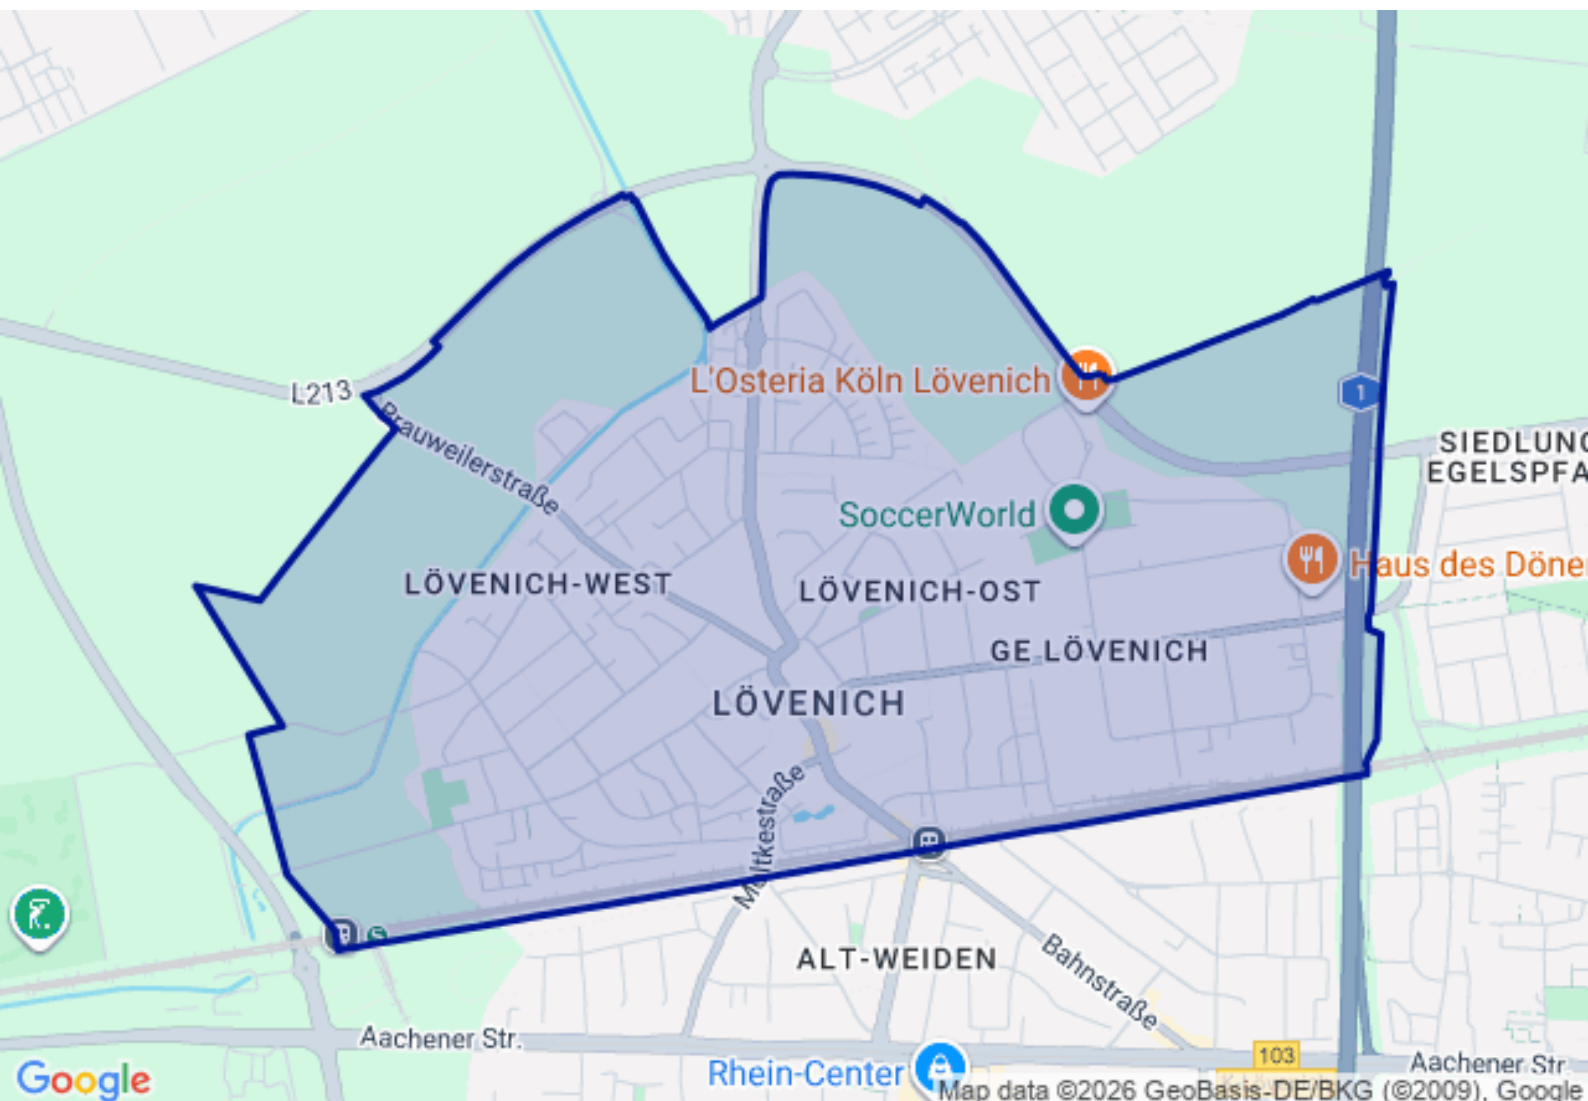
L213
Brauweilerstraße
L'Osteria Köln Lövenich
1
SIEDLUNG
EGELSPFA
SoccerWorld
Haus des Döner
LÖVENICH-WEST
LÖVENICH-OST
GE LÖVENICH
LÖVENICH
Moltkestraße
ALT-WEIDEN
Bahnstraße
Aachener Str.
103
Aachener Str.
Rhein-Center
Google
Map data ©2026 GeoBasis-DE/BKG (©2009), Google